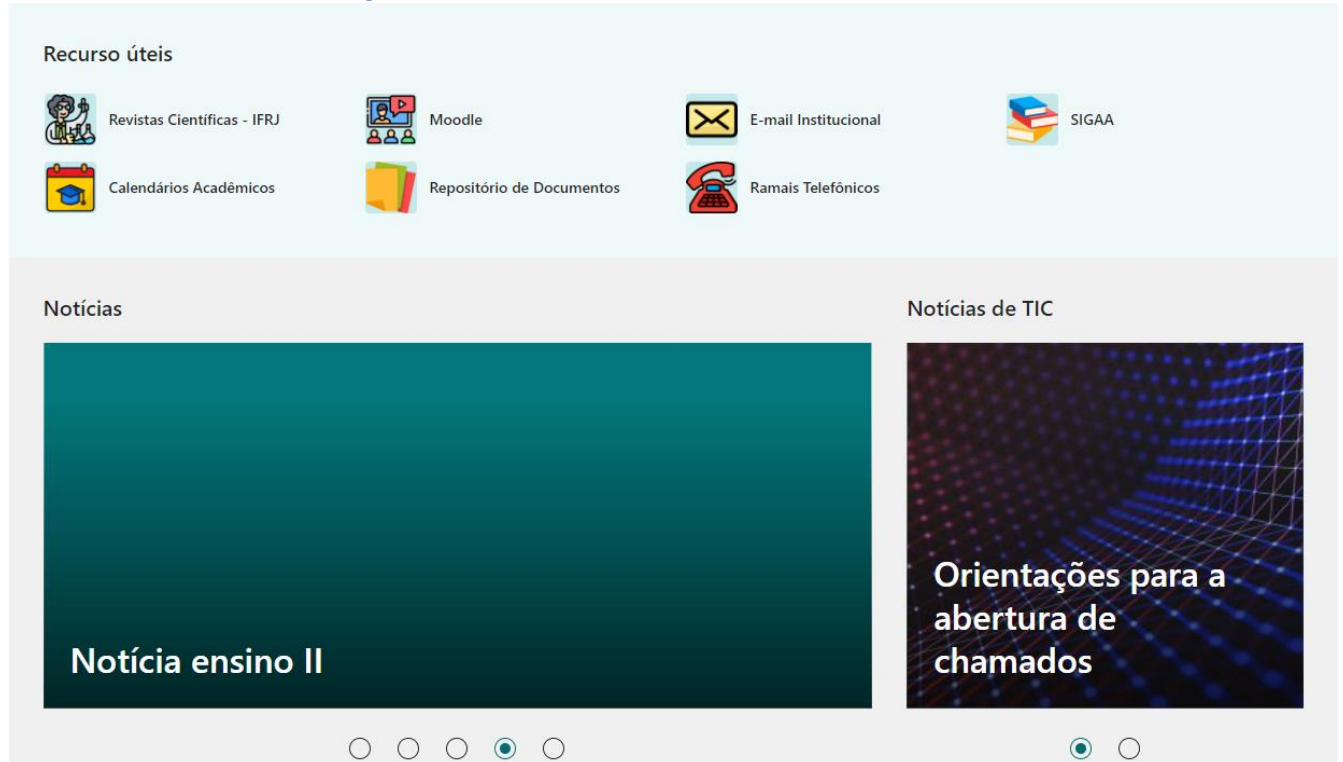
Recurso úteis

Revistas Científicas - IFRJ

Moodle

E-mail Institucional

SIGAA

Calendários Acadêmicos

Repositório de Documentos

Ramais Telefônicos

Notícias

Notícia ensino II

Notícias de TIC

Orientações para a abertura de chamados